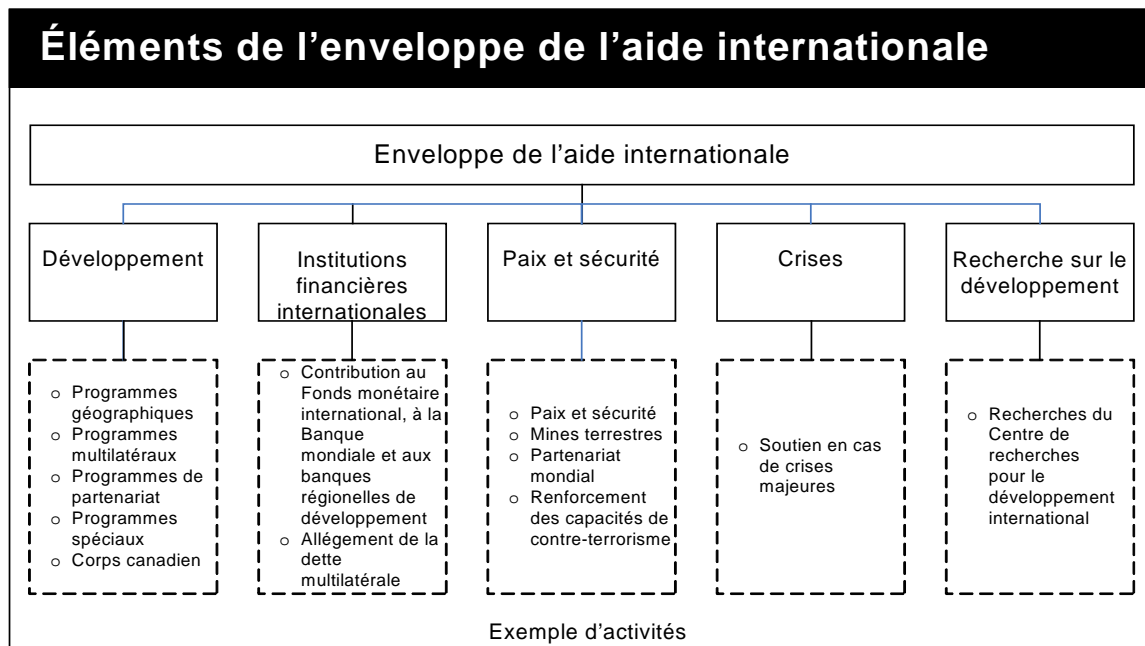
Éléments de l’enveloppe de l’aide internationale

Enveloppe de l’aide internationale

Développement

Institutions financières internationales

Paix et sécurité

Crises

Recherche sur le développement

- Programmes géographiques
- Programmes multilatéraux
- Programmes de partenariat
- Programmes spéciaux
- Corps canadien

- Contribution au Fonds monétaire international, à la Banque mondiale et aux banques régionelles de développement
- Allégement de la dette multilatérale

- Paix et sécurité
- Mines terrestres
- Partenariat mondial
- Renforcement des capacités de contre-terrorisme

- Soutien en cas de crises majeures

- Recherches du Centre de recherches pour le développement international

Exemple d’activités